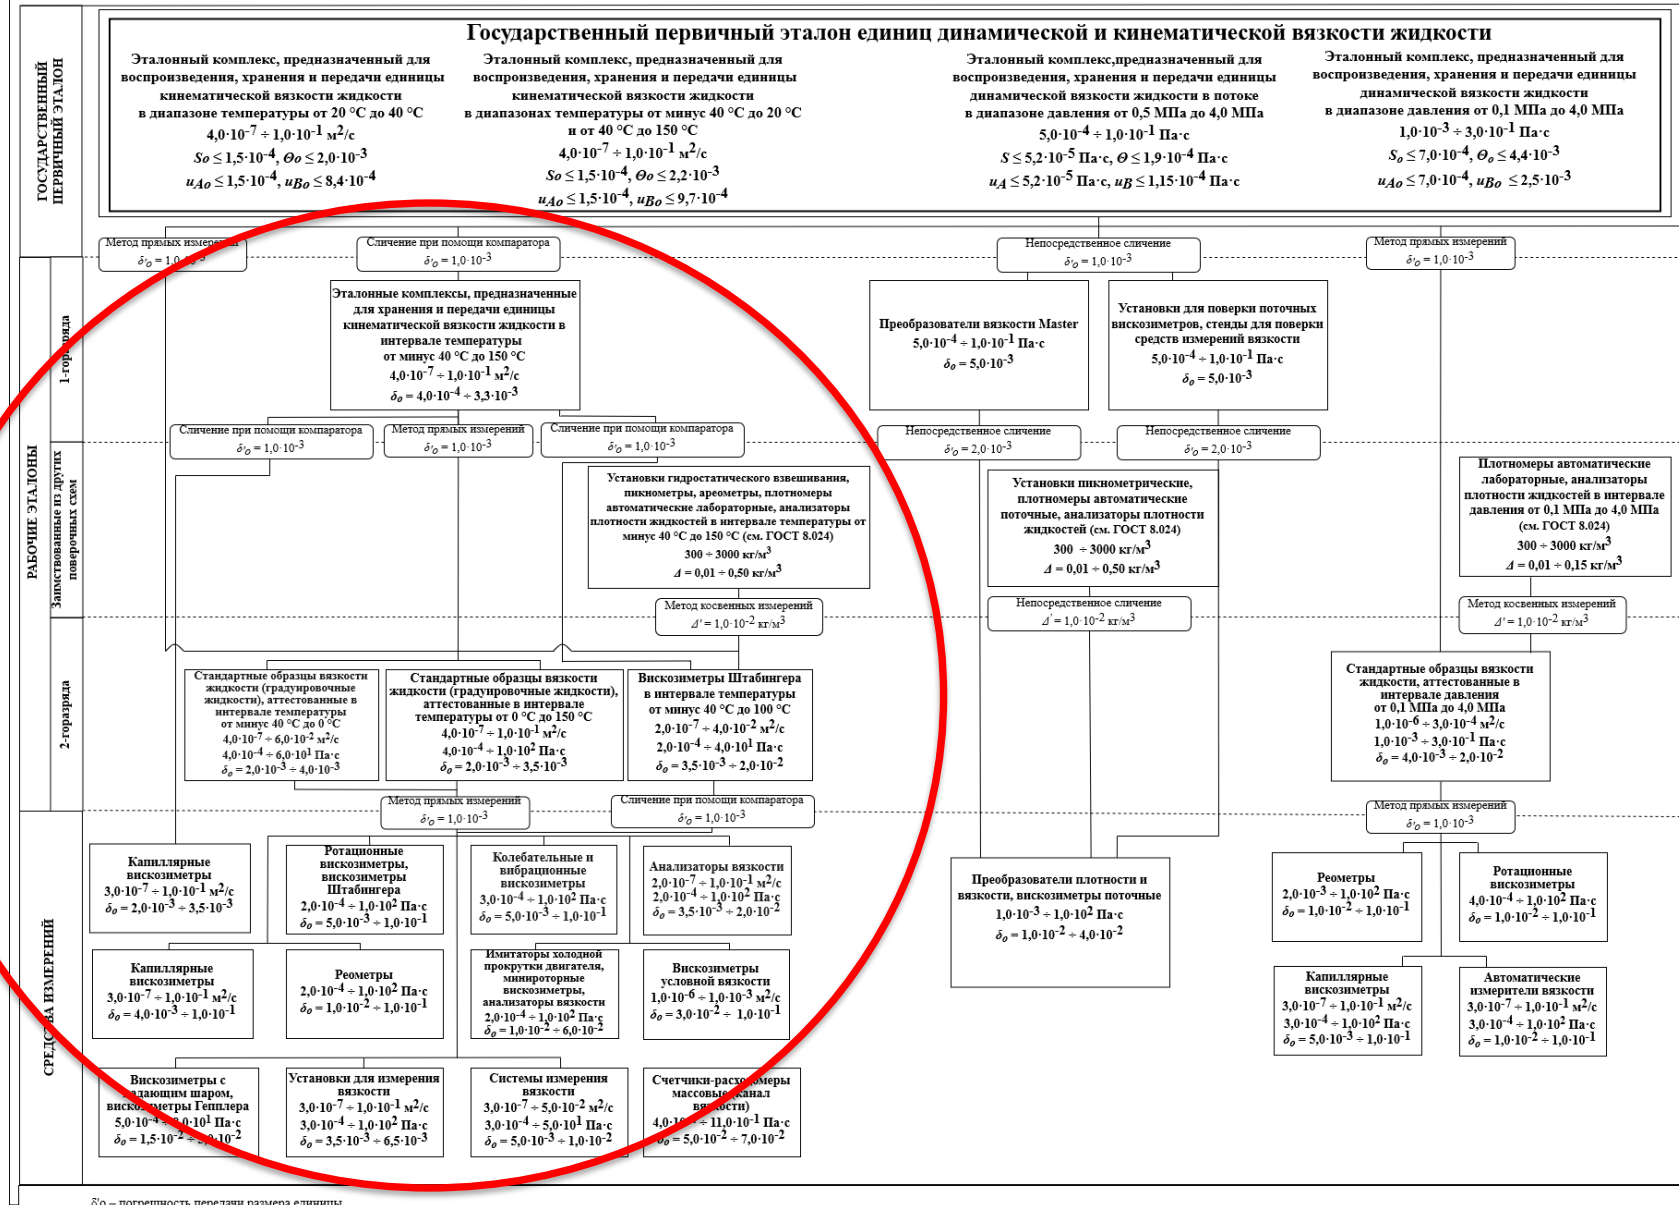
ГОСУДАРСТВЕННЫЙ ПЕРВИЧНЫЙ ЭТАЛОН

Государственный первичный эталон единиц динамической и кинематической вязкости жидкости

Эталонный комплекс, предназначенный для воспроизведения, хранения и передачи единицы кинематической вязкости жидкости в диапазоне температуры от 20 °С до 40 °С
$4,0 \cdot 10^{-7} \div 1,0 \cdot 10^{-1}$ м$^2$/с
$So \leq 1,5 \cdot 10^{-4}$, $\Theta o \leq 2,0 \cdot 10^{-3}$
$u_{Ao} \leq 1,5 \cdot 10^{-4}$, $u_{Bo} \leq 8,4 \cdot 10^{-4}$

Эталонный комплекс, предназначенный для воспроизведения, хранения и передачи единицы кинематической вязкости жидкости в диапазонах температуры от минус 40 °С до 20 °С и от 40 °С до 150 °С
$4,0 \cdot 10^{-7} \div 1,0 \cdot 10^{-1}$ м$^2$/с
$So \leq 1,5 \cdot 10^{-4}$, $\Theta o \leq 2,2 \cdot 10^{-3}$
$u_{Ao} \leq 1,5 \cdot 10^{-4}$, $u_{Bo} \leq 9,7 \cdot 10^{-4}$

Эталонный комплекс,предназначенный для воспроизведения, хранения и передачи единицы динамической вязкости жидкости в потоке в диапазоне давления от 0,5 МПа до 4,0 МПа
$5,0 \cdot 10^{-4} \div 1,0 \cdot 10^{-1}$ Па·с
$S \leq 5,2 \cdot 10^{-5}$ Па·с, $\Theta \leq 1,9 \cdot 10^{-4}$ Па·с
$u_A \leq 5,2 \cdot 10^{-5}$ Па·с, $u_B \leq 1,15 \cdot 10^{-4}$ Па·с

Эталонный комплекс, предназначенный для воспроизведения, хранения и передачи единицы динамической вязкости жидкости в диапазоне давления от 0,1 МПа до 4,0 МПа
$1,0 \cdot 10^{-3} \div 3,0 \cdot 10^{-1}$ Па·с
$S_o \leq 7,0 \cdot 10^{-4}$, $\Theta_o \leq 4,4 \cdot 10^{-3}$
$u_{Ao} \leq 7,0 \cdot 10^{-4}$, $u_{Bo} \leq 2,5 \cdot 10^{-3}$

Метод прямых измерений
$\delta'_o = 1,0 \cdot 10^{-3}$

Сличение при помощи компаратора
$\delta'_o = 1,0 \cdot 10^{-3}$

Непосредственное сличение
$\delta'_o = 1,0 \cdot 10^{-3}$

Метод прямых измерений
$\delta'_o = 1,0 \cdot 10^{-3}$

РАБОЧИЕ ЭТАЛОНЫ

1-го разряда

Эталонные комплексы, предназначенные для хранения и передачи единицы кинематической вязкости жидкости в интервале температуры от минус 40 °С до 150 °С
$4,0 \cdot 10^{-7} \div 1,0 \cdot 10^{-1}$ м$^2$/с
$\delta_o = 4,0 \cdot 10^{-4} \div 3,3 \cdot 10^{-3}$

Преобразователи вязкости Master
$5,0 \cdot 10^{-4} \div 1,0 \cdot 10^{-1}$ Па·с
$\delta_o = 5,0 \cdot 10^{-3}$

Установки для поверки поточных вискозиметров, стенды для поверки средств измерения вязкости
$5,0 \cdot 10^{-4} \div 1,0 \cdot 10^{-1}$ Па·с
$\delta_o = 5,0 \cdot 10^{-3}$

Сличение при помощи компаратора
$\delta'_o = 1,0 \cdot 10^{-3}$

Метод прямых измерений
$\delta'_o = 1,0 \cdot 10^{-3}$

Сличение при помощи компаратора
$\delta'_o = 1,0 \cdot 10^{-3}$

Непосредственное сличение
$\delta'_o = 2,0 \cdot 10^{-3}$

Непосредственное сличение
$\delta'_o = 2,0 \cdot 10^{-3}$

Заимствованные из других поверочных схем

Установки гидростатического взвешивания, пикнометры, ареометры, плотномеры автоматические лабораторные, анализаторы плотности жидкостей в интервале температуры от минус 40 °С до 150 °С (см. ГОСТ 8.024)
$300 \div 3000$ кг/м$^3$
$\Delta = 0,01 \div 0,50$ кг/м$^3$

Установки пикнометрические, плотномеры автоматические поточные, анализаторы плотности жидкостей (см. ГОСТ 8.024)
$300 \div 3000$ кг/м$^3$
$\Delta = 0,01 \div 0,50$ кг/м$^3$

Плотномеры автоматические лабораторные, анализаторы плотности жидкостей в интервале давления от 0,1 МПа до 4,0 МПа (см. ГОСТ 8.024)
$300 \div 3000$ кг/м$^3$
$\Delta = 0,01 \div 0,15$ кг/м$^3$

Метод косвенных измерений
$\Delta' = 1,0 \cdot 10^{-2}$ кг/м$^3$

Непосредственное сличение
$\Delta' = 1,0 \cdot 10^{-2}$ кг/м$^3$

Метод косвенных измерений
$\Delta' = 1,0 \cdot 10^{-2}$ кг/м$^3$

2-го разряда

Стандартные образцы вязкости жидкости (градуировочные жидкости), аттестованные в интервале температуры от минус 40 °С до 0 °С
$4,0 \cdot 10^{-7} \div 6,0 \cdot 10^{-2}$ м$^2$/с
$4,0 \cdot 10^{-4} \div 6,0 \cdot 10^{1}$ Па·с
$\delta_o = 2,0 \cdot 10^{-3} \div 4,0 \cdot 10^{-3}$

Стандартные образцы вязкости жидкости (градуировочные жидкости), аттестованные в интервале температуры от 0 °С до 150 °С
$4,0 \cdot 10^{-7} \div 1,0 \cdot 10^{-1}$ м$^2$/с
$4,0 \cdot 10^{-4} \div 1,0 \cdot 10^{2}$ Па·с
$\delta_o = 2,0 \cdot 10^{-3} \div 3,5 \cdot 10^{-3}$

Вискозиметры Штабингера в интервале температуры от минус 40 °С до 100 °С
$2,0 \cdot 10^{-7} \div 4,0 \cdot 10^{-2}$ м$^2$/с
$2,0 \cdot 10^{-4} \div 4,0 \cdot 10^{1}$ Па·с
$\delta_o = 3,5 \cdot 10^{-3} \div 2,0 \cdot 10^{-2}$

Стандартные образцы вязкости жидкости, аттестованные в интервале давления от 0,1 МПа до 4,0 МПа
$1,0 \cdot 10^{-6} \div 3,0 \cdot 10^{-4}$ м$^2$/с
$1,0 \cdot 10^{-3} \div 3,0 \cdot 10^{-1}$ Па·с
$\delta_o = 4,0 \cdot 10^{-3} \div 2,0 \cdot 10^{-2}$

Метод прямых измерений
$\delta'_o = 1,0 \cdot 10^{-3}$

Сличение при помощи компаратора
$\delta'_o = 1,0 \cdot 10^{-3}$

Метод прямых измерений
$\delta'_o = 1,0 \cdot 10^{-3}$

СРЕДСТВА ИЗМЕРЕНИЙ

Капиллярные вискозиметры
$3,0 \cdot 10^{-7} \div 1,0 \cdot 10^{-1}$ м$^2$/с
$\delta_o = 2,0 \cdot 10^{-3} \div 3,5 \cdot 10^{-3}$

Ротационные вискозиметры, вискозиметры Штабингера
$2,0 \cdot 10^{-4} \div 1,0 \cdot 10^{2}$ Па·с
$\delta_o = 5,0 \cdot 10^{-3} \div 1,0 \cdot 10^{-1}$

Колебательные и вибрационные вискозиметры
$3,0 \cdot 10^{-4} \div 1,0 \cdot 10^{2}$ Па·с
$\delta_o = 5,0 \cdot 10^{-3} \div 1,0 \cdot 10^{-1}$

Анализаторы вязкости
$2,0 \cdot 10^{-7} \div 1,0 \cdot 10^{-1}$ м$^2$/с
$2,0 \cdot 10^{-4} \div 1,0 \cdot 10^{2}$ Па·с
$\delta_o = 3,5 \cdot 10^{-3} \div 2,0 \cdot 10^{-2}$

Преобразователи плотности и вязкости, вискозиметры поточные
$1,0 \cdot 10^{-3} \div 1,0 \cdot 10^{2}$ Па·с
$\delta_o = 1,0 \cdot 10^{-2} \div 4,0 \cdot 10^{-2}$

Реометры
$2,0 \cdot 10^{-3} \div 1,0 \cdot 10^{2}$ Па·с
$\delta_o = 1,0 \cdot 10^{-2} \div 1,0 \cdot 10^{-1}$

Ротационные вискозиметры
$4,0 \cdot 10^{-4} \div 1,0 \cdot 10^{2}$ Па·с
$\delta_o = 1,0 \cdot 10^{-2} \div 1,0 \cdot 10^{-1}$

Капиллярные вискозиметры
$3,0 \cdot 10^{-7} \div 1,0 \cdot 10^{-1}$ м$^2$/с
$\delta_o = 4,0 \cdot 10^{-3} \div 1,0 \cdot 10^{-1}$

Реометры
$2,0 \cdot 10^{-4} \div 1,0 \cdot 10^{2}$ Па·с
$\delta_o = 1,0 \cdot 10^{-2} \div 1,0 \cdot 10^{-1}$

Имитаторы холодной прокрутки двигателя, минироторные вискозиметры, анализаторы вязкости
$2,0 \cdot 10^{-4} \div 1,0 \cdot 10^{2}$ Па·с
$\delta_o = 1,0 \cdot 10^{-2} \div 6,0 \cdot 10^{-2}$

Вискозиметры условной вязкости
$1,0 \cdot 10^{-6} \div 1,0 \cdot 10^{-3}$ м$^2$/с
$\delta_o = 3,0 \cdot 10^{-2} \div 1,0 \cdot 10^{-1}$

Капиллярные вискозиметры
$3,0 \cdot 10^{-7} \div 1,0 \cdot 10^{-1}$ м$^2$/с
$3,0 \cdot 10^{-4} \div 1,0 \cdot 10^{2}$ Па·с
$\delta_o = 5,0 \cdot 10^{-3} \div 1,0 \cdot 10^{-1}$

Автоматические измерители вязкости
$3,0 \cdot 10^{-7} \div 1,0 \cdot 10^{-1}$ м$^2$/с
$3,0 \cdot 10^{-4} \div 1,0 \cdot 10^{2}$ Па·с
$\delta_o = 1,0 \cdot 10^{-2} \div 1,0 \cdot 10^{-1}$

Вискозиметры с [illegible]дающим шаром, виско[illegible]метры Гепплера
$5,0 \cdot 10^{-4}$ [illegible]$0 \cdot 10^{1}$ Па·с
$\delta_o = 1,5 \cdot 10^{-2}$ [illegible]$10^{-2}$

Установки для измерения вязкости
$3,0 \cdot 10^{-7} \div 1,0 \cdot 10^{-1}$ м$^2$/с
$3,0 \cdot 10^{-4} \div 1,0 \cdot 10^{2}$ Па·с
$\delta_o = 3,5 \cdot 10^{-3} \div 6,5 \cdot 10^{-3}$

Системы измерения вязкости
$3,0 \cdot 10^{-7} \div 5,0 \cdot 10^{-2}$ м$^2$/с
$3,0 \cdot 10^{-4} \div 5,0 \cdot 10^{1}$ Па·с
$\delta_o = 5,0 \cdot 10^{-3} \div 1,0 \cdot 10^{-2}$

Счетчики-расхо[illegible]меры массовые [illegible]канал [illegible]кости)
$4,0 \cdot 10$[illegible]$\div 11,0 \cdot 10^{-1}$ Па·с
$\delta_o = 5,0 \cdot 10^{-2} \div 7,0 \cdot 10^{-2}$

$\delta'o$ – погрешность передачи размера единицы